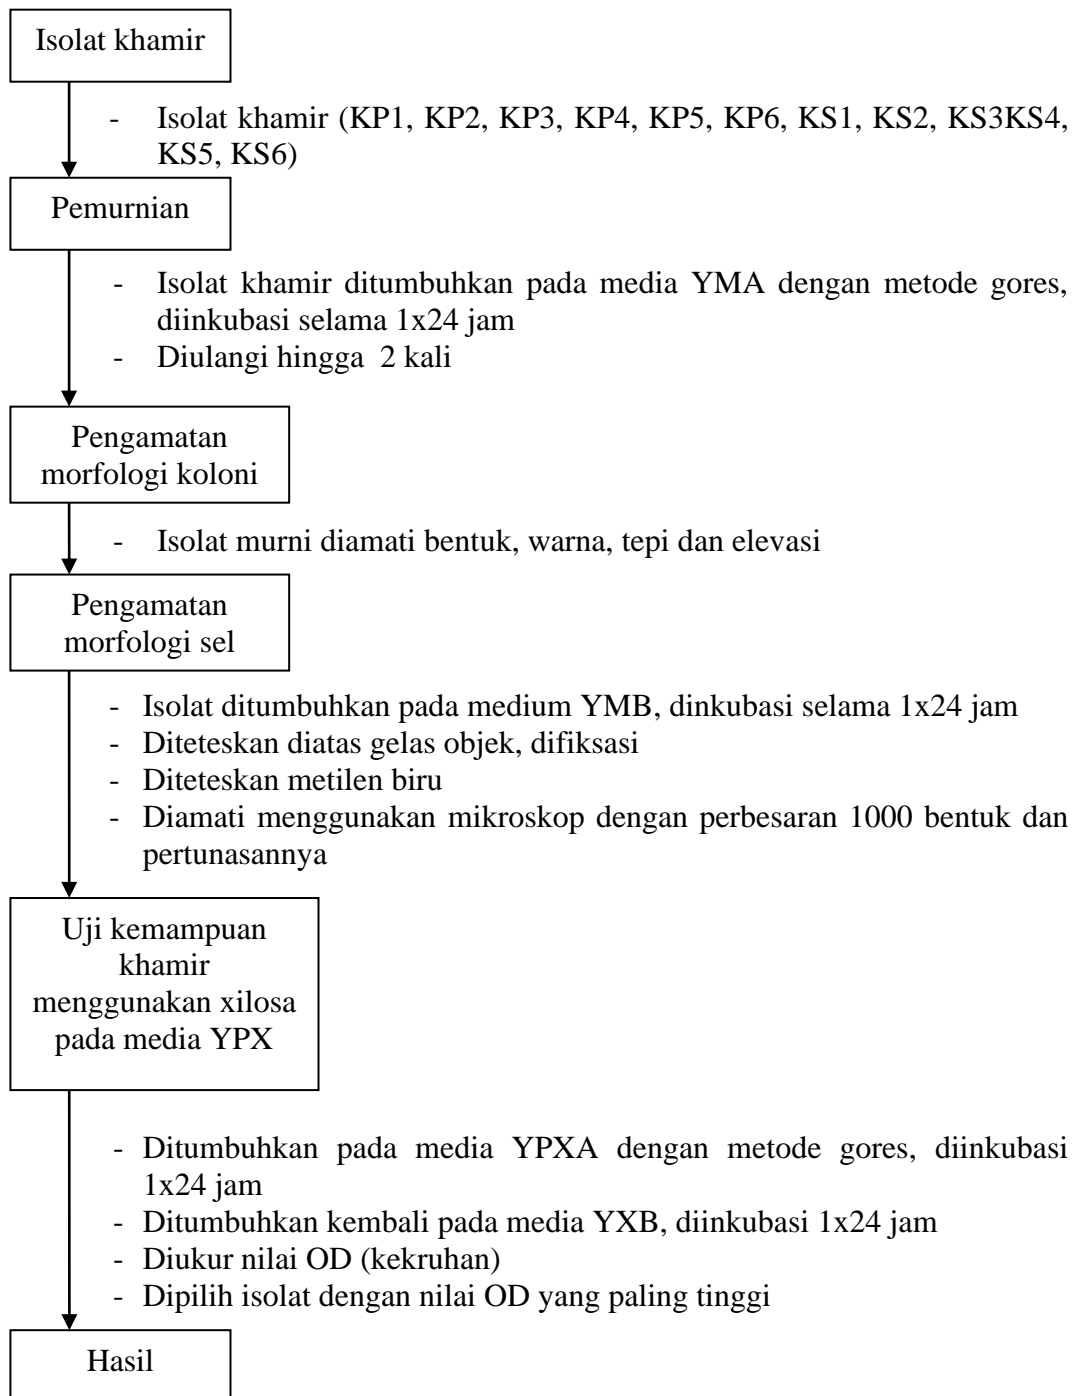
Isolat khamir

- Isolat khamir (KP1, KP2, KP3, KP4, KP5, KP6, KS1, KS2, KS3KS4, KS5, KS6)

Pemurnian

- Isolat khamir ditumbuhkan pada media YMA dengan metode gores, diinkubasi selama 1x24 jam
- Diulangi hingga 2 kali

Pengamatan morfologi koloni

- Isolat murni diamati bentuk, warna, tepi dan elevasi

Pengamatan morfologi sel

- Isolat ditumbuhkan pada medium YMB, dinkubasi selama 1x24 jam
- Diteteskan diatas gelas objek, difiksasi
- Diteteskan metilen biru
- Diamati menggunakan mikroskop dengan perbesaran 1000 bentuk dan pertunasannya

Uji kemampuan khamir menggunakan xilosa pada media YPX

- Ditumbuhkan pada media YPXA dengan metode gores, diinkubasi 1x24 jam
- Ditumbuhkan kembali pada media YXB, diinkubasi 1x24 jam
- Diukur nilai OD (kekruhan)
- Dipilih isolat dengan nilai OD yang paling tinggi

Hasil